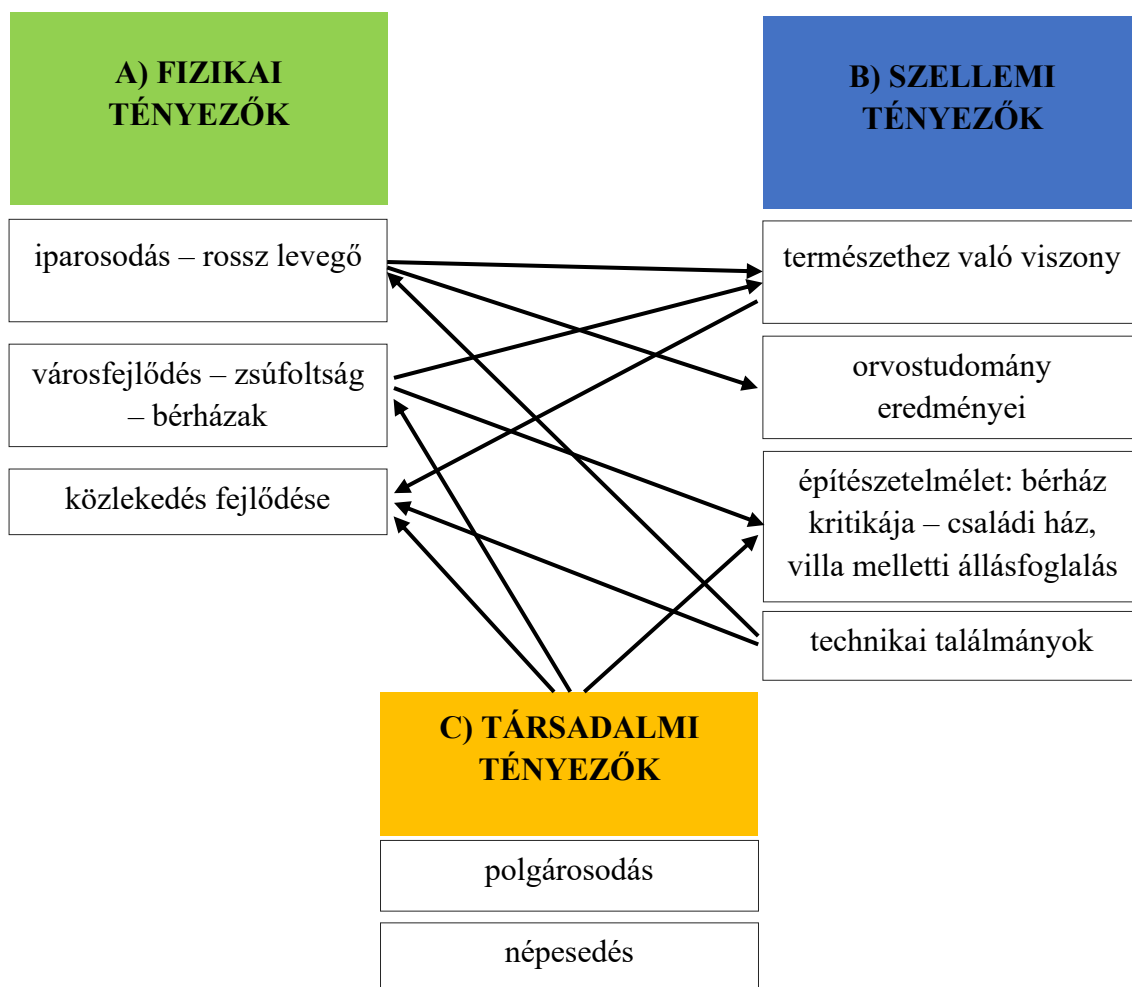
A) FIZIKAI TÉNYEZŐK

iparosodás – rossz levegő

városfejlődés – zsúfoltság – bérházak

közlekedés fejlődése

B) SZELLEMI TÉNYEZŐK

természethez való viszony

orvostudomány eredményei

építészetelmélet: bérház kritikája – családi ház, villa melletti állásfoglalás

technikai találmányok

C) TÁRSADALMI TÉNYEZŐK

polgárosodás

népesedés